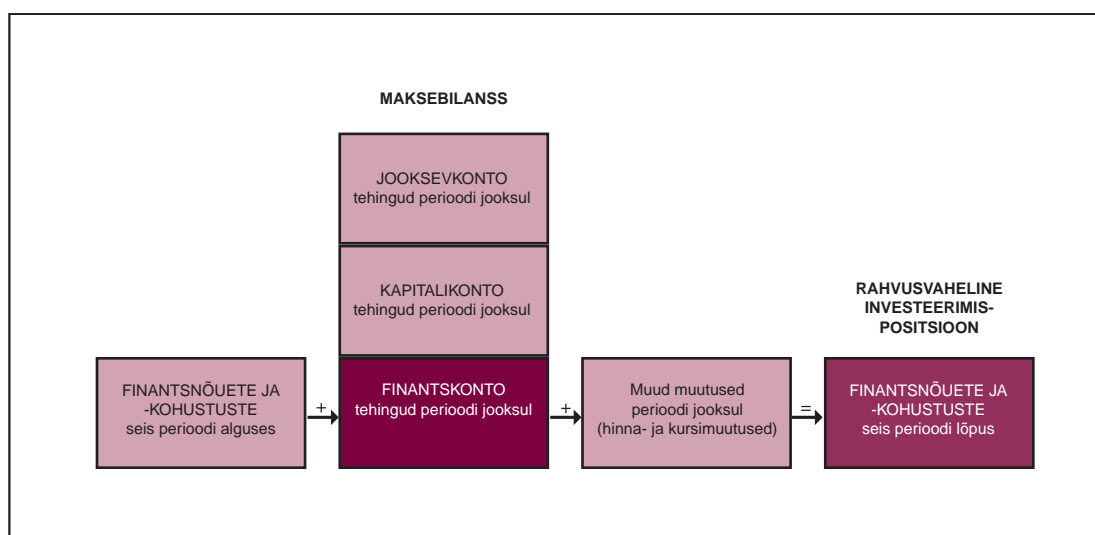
MAKSEBILANSS

JOOKSEVKONTO
tehingud perioodi jooksul

KAPITALIKONTO
tehingud perioodi jooksul

RAHVUSVAHELINE INVESTEERIMISPOSITSIOON

FINANTSNÕUETE JA -KOHUSTUSTE
seis perioodi alguses

+

FINANTSKONTO
tehingud perioodi jooksul

+

Muud muutused
perioodi jooksul
(hinna- ja kursimuutused)

=

FINANTSNÕUETE JA -KOHUSTUSTE
seis perioodi lõpus